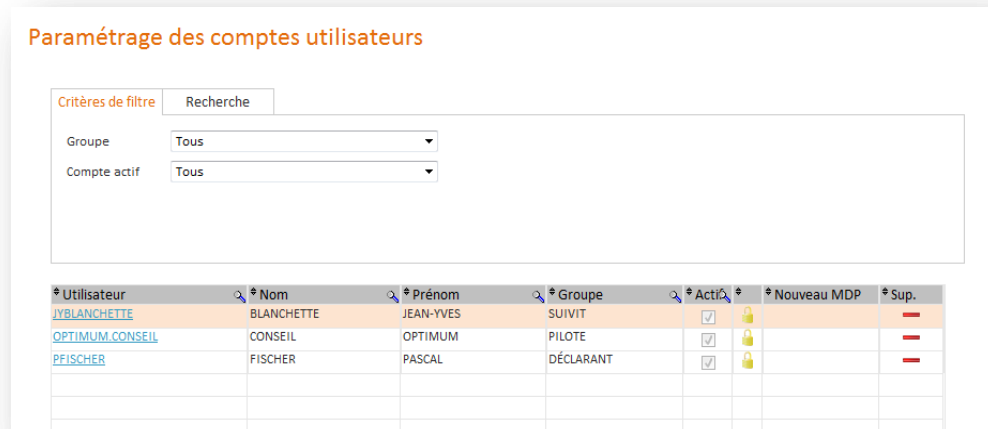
Paramétrage des comptes utilisateurs

Critères de filtre | Recherche

Groupe Tous

Compte actif Tous

| Utilisateur | Nom | Prénom | Groupe | Acti | | Nouveau MDP | Sup. |
|---|---|---|---|---|---|---|---|
| JYBLANCHETTE | BLANCHETTE | JEAN-YVES | SUIVIT | | | | |
| OPTIMUM.CONSEIL | CONSEIL | OPTIMUM | PILOTE | | | | |
| PFISCHER | FISCHER | PASCAL | DÉCLARANT | | | | |